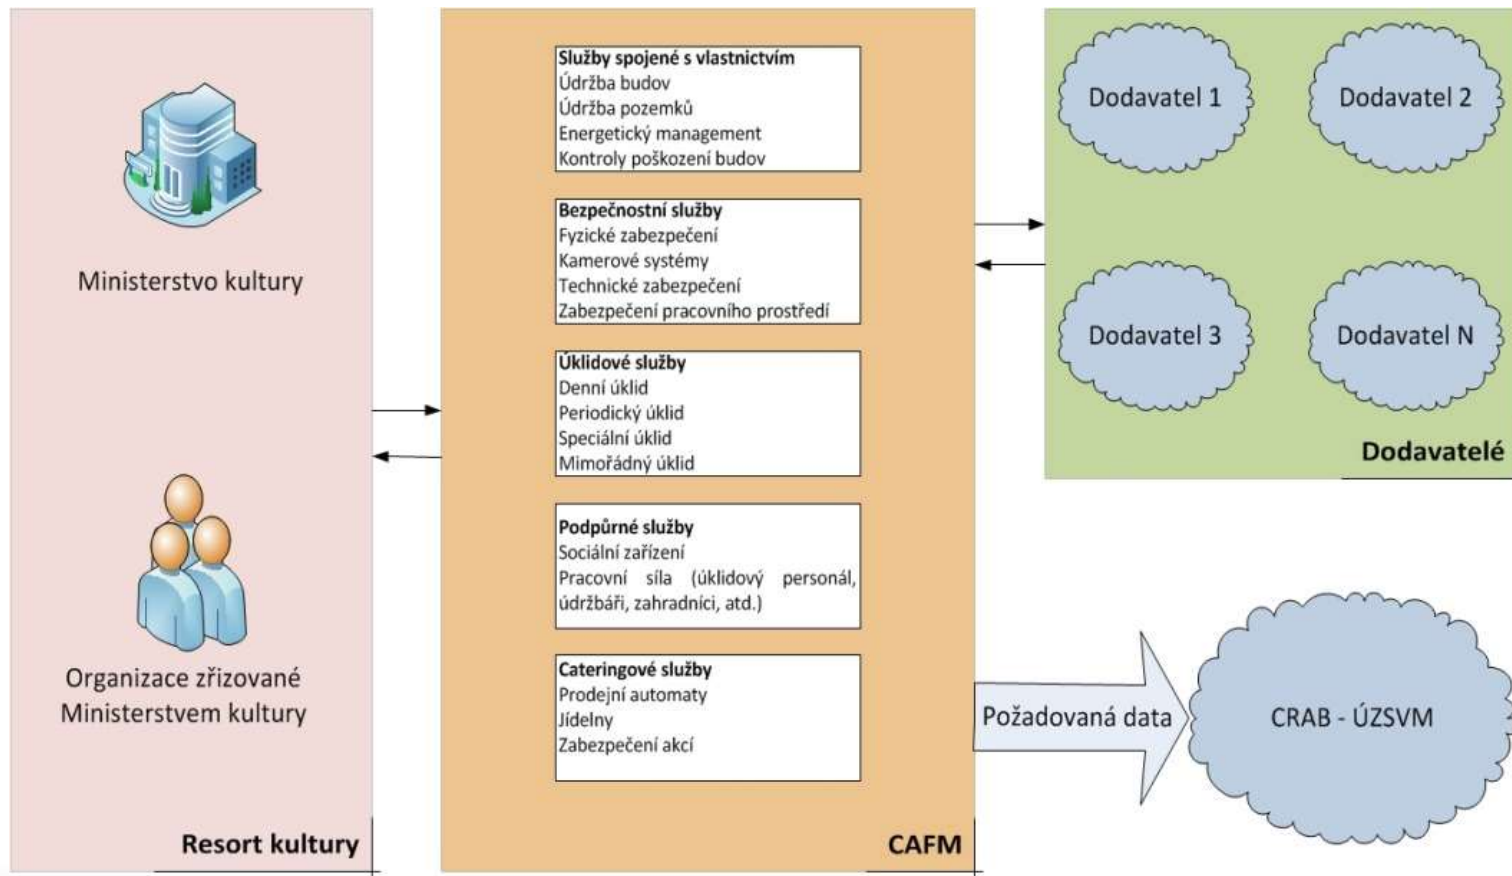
Ministerstvo kultury

Organizace zřizované Ministerstvem kultury

Resort kultury

Služby spojené s vlastnictvím
Údržba budov
Údržba pozemků
Energetický management
Kontroly poškození budov

Bezpečnostní služby
Fyzické zabezpečení
Kamerové systémy
Technické zabezpečení
Zabezpečení pracovního prostředí

Úklidové služby
Denní úklid
Periodický úklid
Speciální úklid
Mimořádný úklid

Podpůrné služby
Sociální zařízení
Pracovní síla (úklidový personál, údržbáři, zahradníci, atd.)

Cateringové služby
Prodejní automaty
Jídelny
Zabezpečení akcí

CAFM

Dodavatel 1

Dodavatel 2

Dodavatel 3

Dodavatel N

Dodavatelé

Požadovaná data

CRAB - ÚZSVM